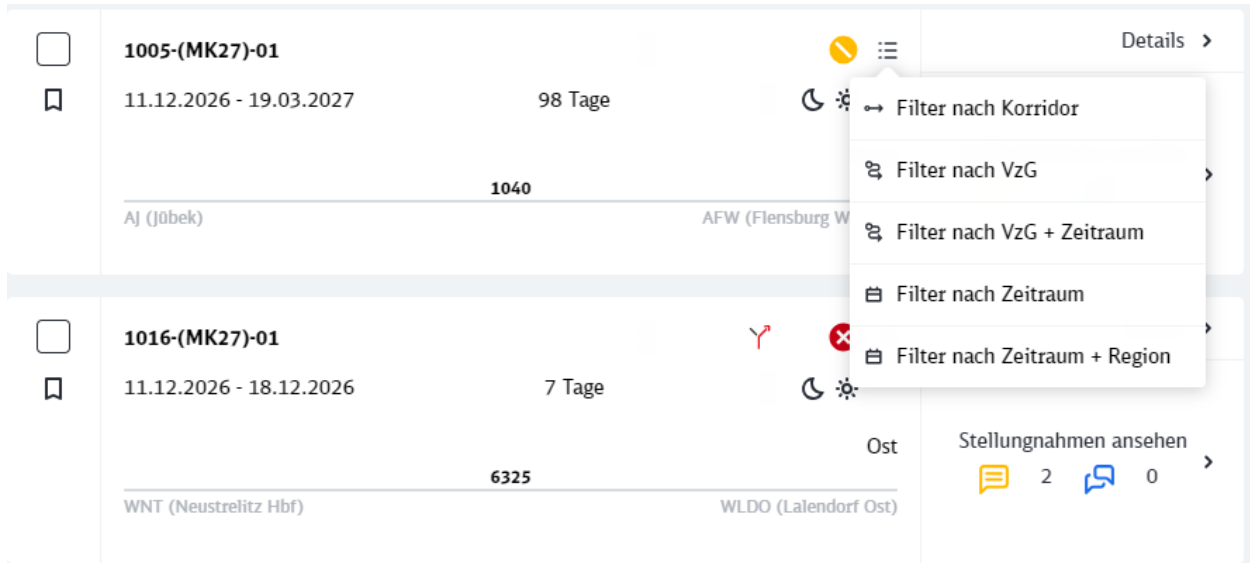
1005-(MK27)-01

11.12.2026 - 19.03.2027

98 Tage

1040

AJ (Jübek)

AFW (Flensburg W

Details

Filter nach Korridor

Filter nach VzG

Filter nach VzG + Zeitraum

Filter nach Zeitraum

Filter nach Zeitraum + Region

1016-(MK27)-01

11.12.2026 - 18.12.2026

7 Tage

Ost

6325

WNT (Neustrelitz Hbf)

WLDO (Lalendorf Ost)

Stellungnahmen ansehen

2

0